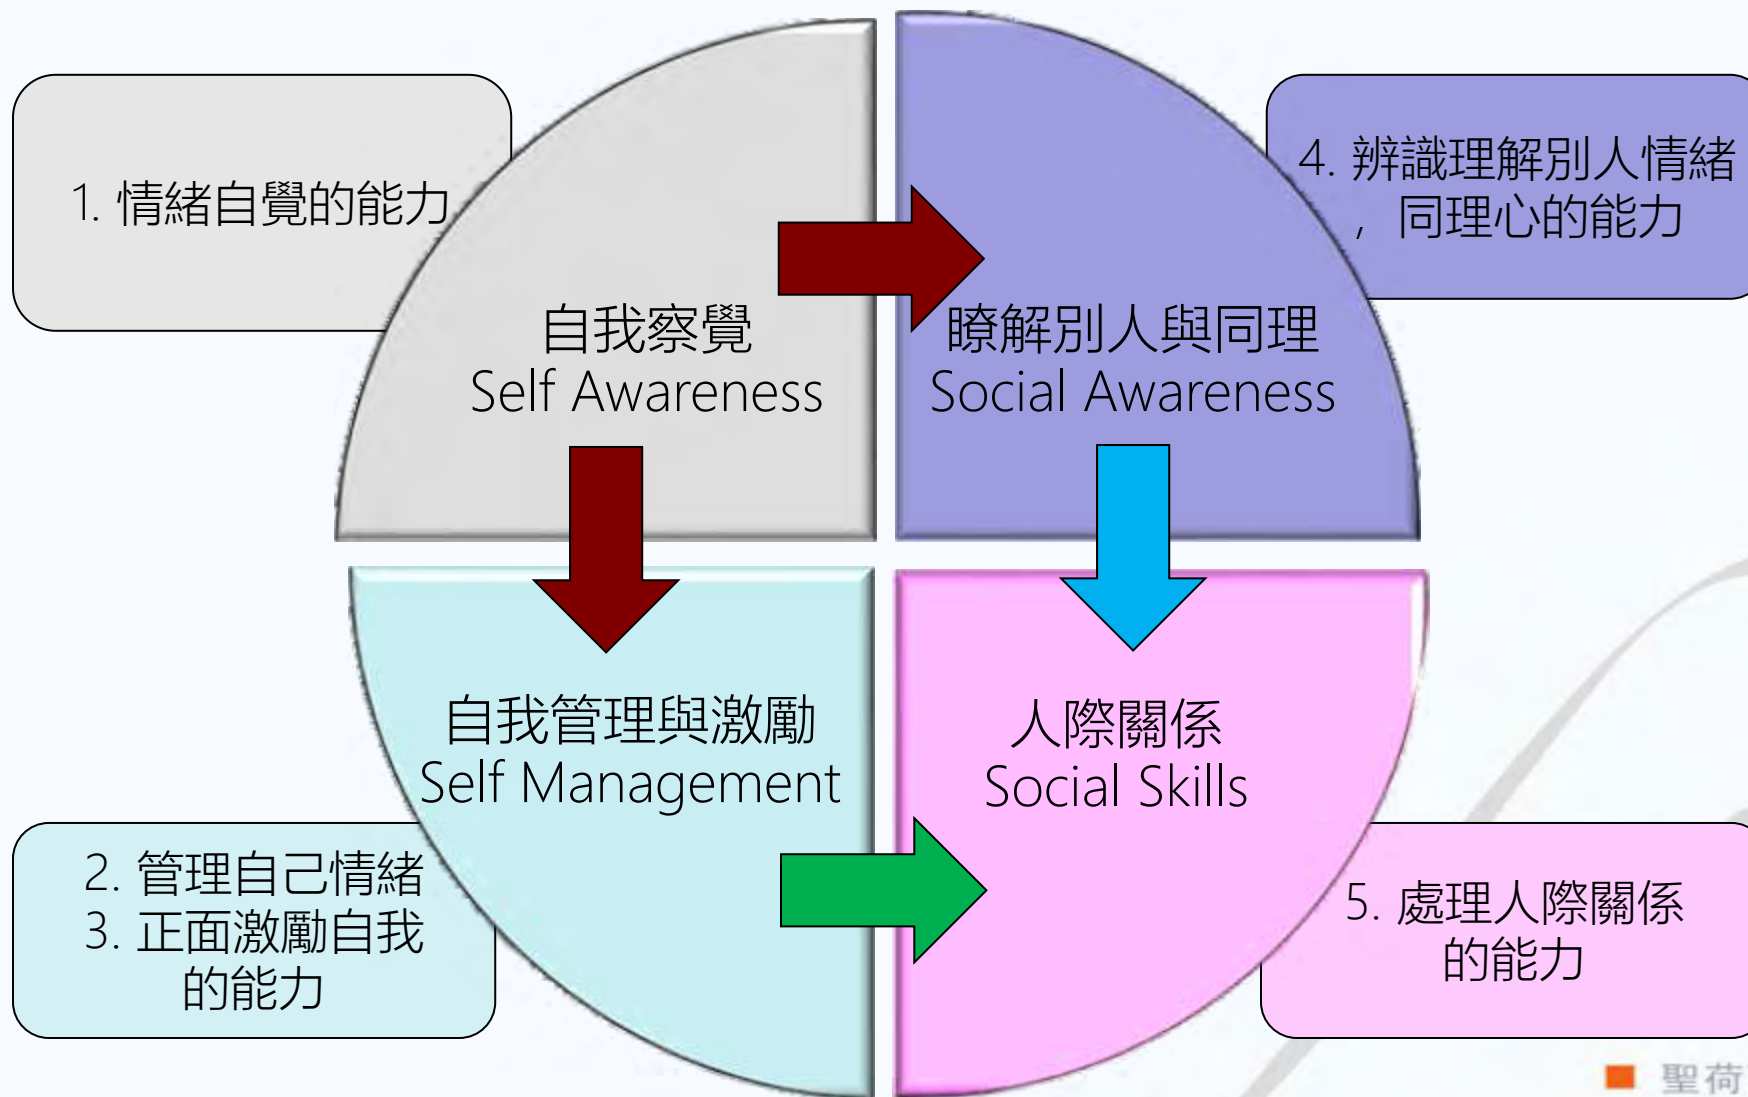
1. 情緒自覺的能力

4. 辨識理解別人情緒，同理心的能力

自我察覺
Self Awareness

瞭解別人與同理
Social Awareness

自我管理與激勵
Self Management

人際關係
Social Skills

2. 管理自己情緒
3. 正面激勵自我的能力

5. 處理人際關係的能力

聖荷